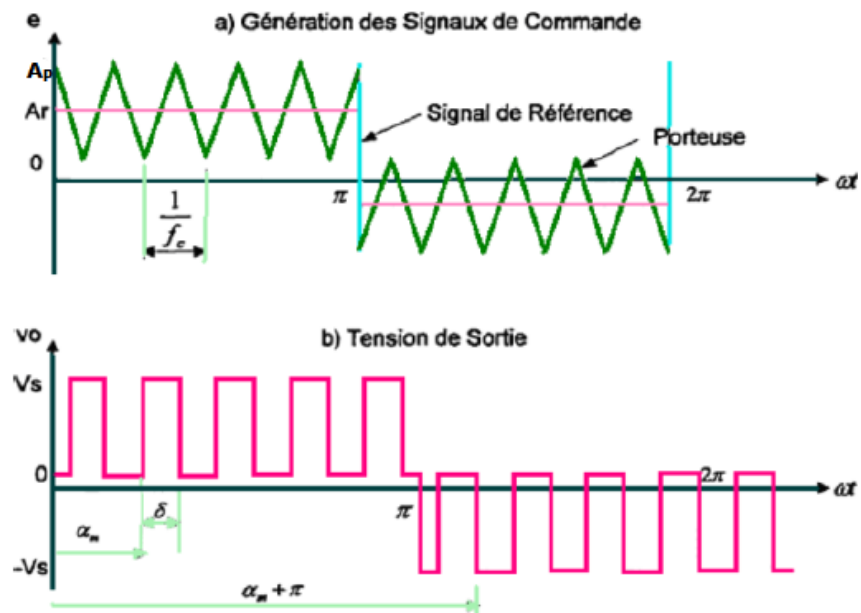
a) Génération des Signaux de Commande

e

Ap

Ar

0

Signal de Référence

Porteuse

$\frac{1}{f_c}$

$\pi$

$2\pi$

$\omega t$

b) Tension de Sortie

vo

Vs

0

-Vs

$\delta$

$\alpha_m$

$\pi$

$2\pi$

$\omega t$

$\alpha_m + \pi$